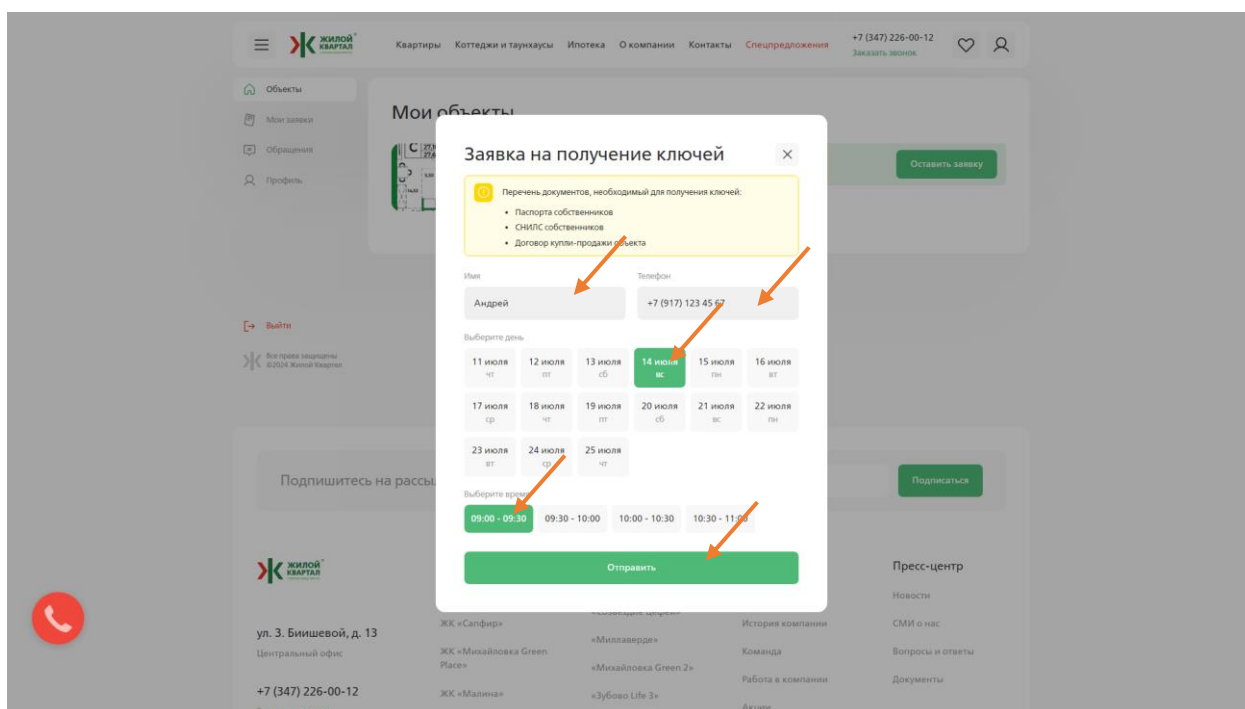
ЖИЛОЙ КВАРТАЛ

Квартиры Коттеджи и таунхаусы Ипотека О компании Контакты Спецпредложения

+7 (347) 226-00-12
Заказать звонок

Объекты
Мои заявки
Обращения
Профиль

Выйти

Все права защищены
©2024 Жилой Квартал

Мои объекты

Оставить заявку

Заявка на получение ключей

Перечень документов, необходимый для получения ключей:
• Паспорта собственников
• СНИЛС собственников
• Договор купли-продажи объекта

Имя
Андрей

Телефон
+7 (917) 123 45 67

Выберите день

| 11 июля чт | 12 июля пт | 13 июля сб | 14 июля вс | 15 июля пн | 16 июля вт |
|---|---|---|---|---|---|
| 17 июля ср | 18 июля чт | 19 июля пт | 20 июля сб | 21 июля вс | 22 июля пн |
| 23 июля вт | 24 июля ср | 25 июля чт | | | |

Выберите время

09:00 - 09:30 09:30 - 10:00 10:00 - 10:30 10:30 - 11:00

Отправить

Подпишитесь на рассы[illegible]

Подписаться

ЖИЛОЙ КВАРТАЛ

ул. З. Биишевой, д. 13
Центральный офис

+7 (347) 226-00-12

ЖК «Сапфир»
ЖК «Михайловка Green Place»
ЖК «Малина»

«Миллаверде»
«Михайловка Green 2»
«Зубово Life 3»

История компании
Команда
Работа в компании

Пресс-центр
Новости
СМИ о нас
Вопросы и ответы
Документы